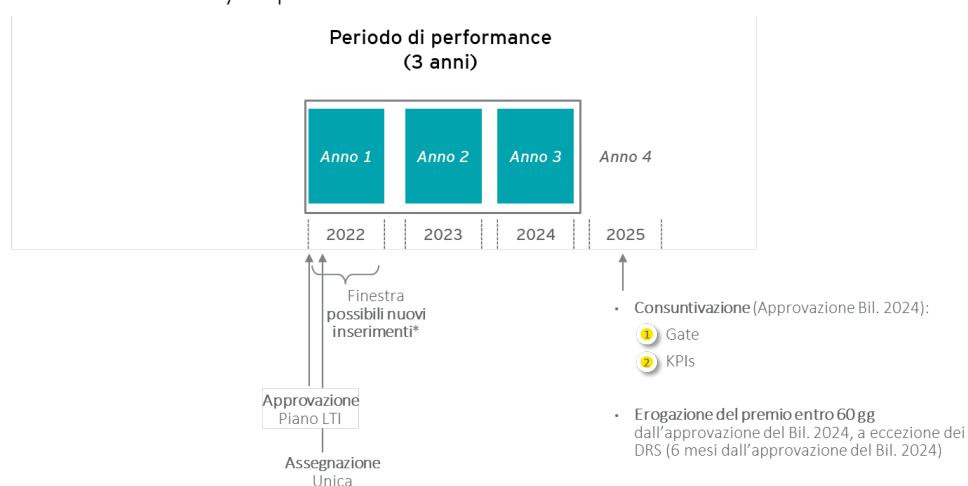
Periodo di performance
(3 anni)

Anno 1
Anno 2
Anno 3
Anno 4

2022
2023
2024
2025

Finestra possibili nuovi inserimenti*

Approvazione Piano LTI

Assegnazione Unica

• Consuntivazione (Approvazione Bil. 2024):
1 Gate
2 KPIs

• Erogazione del premio entro 60 gg dall'approvazione del Bil. 2024, a eccezione dei DRS (6 mesi dall'approvazione del Bil. 2024)